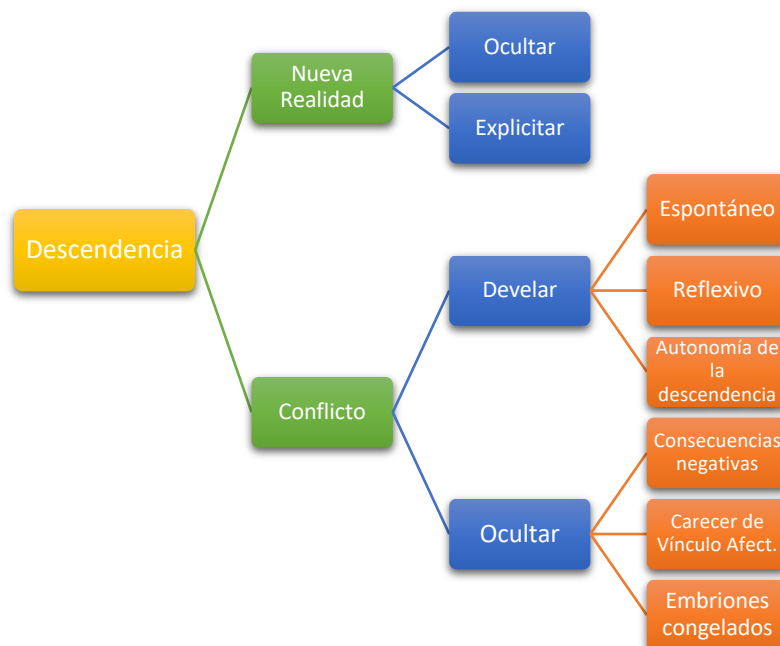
Descendencia

Nueva Realidad

Ocultar

Explicitar

Conflicto

Develar

Espontáneo

Reflexivo

Autonomía de la descendencia

Ocultar

Consecuencias negativas

Carecer de Vínculo Afect.

Embriones congelados